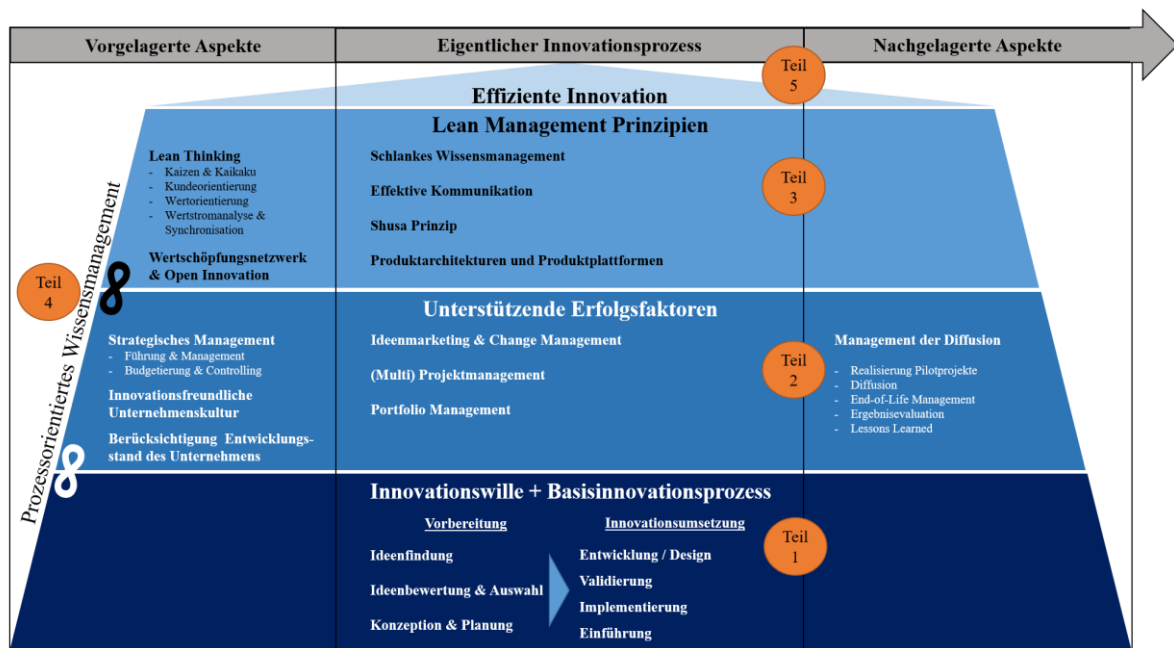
Vorgelagerte Aspekte

Eigentlicher Innovationsprozess

Nachgelagerte Aspekte

Teil 5

Effiziente Innovation

Lean Management Prinzipien

Lean Thinking
- Kaizen & Kaikaku
- Kundenorientierung
- Wertorientierung
- Wertstromanalyse & Synchronisation

Wertschöpfungsnetzwerk & Open Innovation

Schlankes Wissensmanagement

Effektive Kommunikation

Shusa Prinzip

Produktarchitekturen und Produktplattformen

Teil 3

Teil 4

Prozessorientiertes Wissensmanagement

Unterstützende Erfolgsfaktoren

Strategisches Management
- Führung & Management
- Budgetierung & Controlling

Innovationsfreundliche Unternehmenskultur

Berücksichtigung Entwicklungsstand des Unternehmens

Ideenmarketing & Change Management

(Multi) Projektmanagement

Portfolio Management

Teil 2

Management der Diffusion
- Realisierung Pilotprojekte
- Diffusion
- End-of-Life Management
- Ergebnisevaluation
- Lessons Learned

Innovationswille + Basisinnovationsprozess

Vorbereitung

Ideenfindung

Ideenbewertung & Auswahl

Konzeption & Planung

Innovationsumsetzung

Entwicklung / Design

Validierung

Implementierung

Einführung

Teil 1